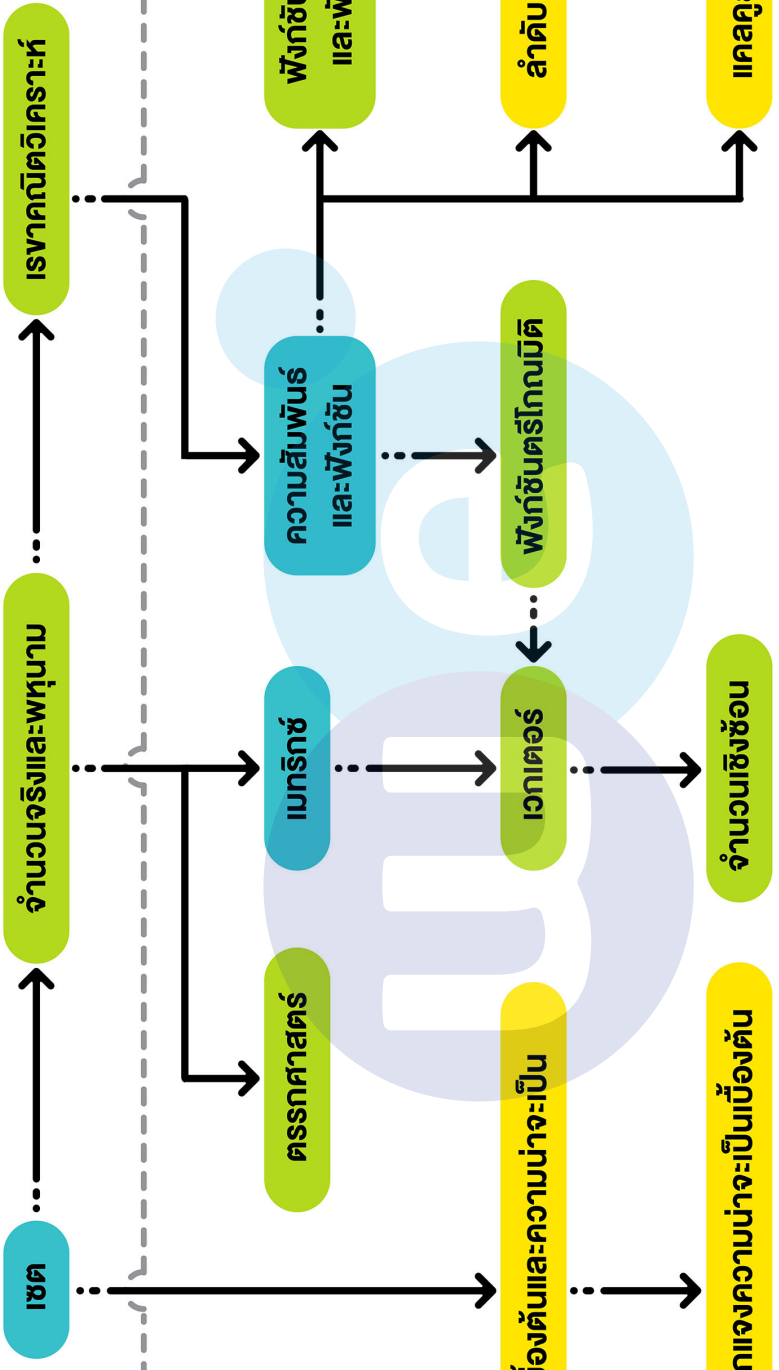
เซต
จำนวนจริงและพหุนาม
เรขาคณิตวิเคราะห์
ตรรกศาสตร์
เมทริกซ์
ความสัมพันธ์และฟังก์ชัน
ฟังก์ชัน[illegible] และฟั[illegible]
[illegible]เบื้องต้นและความน่าจะเป็น
เวกเตอร์
ฟังก์ชันตรีโกณมิติ
ลำดับ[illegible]
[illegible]การแจงความน่าจะเป็นเบื้องต้น
จำนวนเชิงซ้อน
แคลคู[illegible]